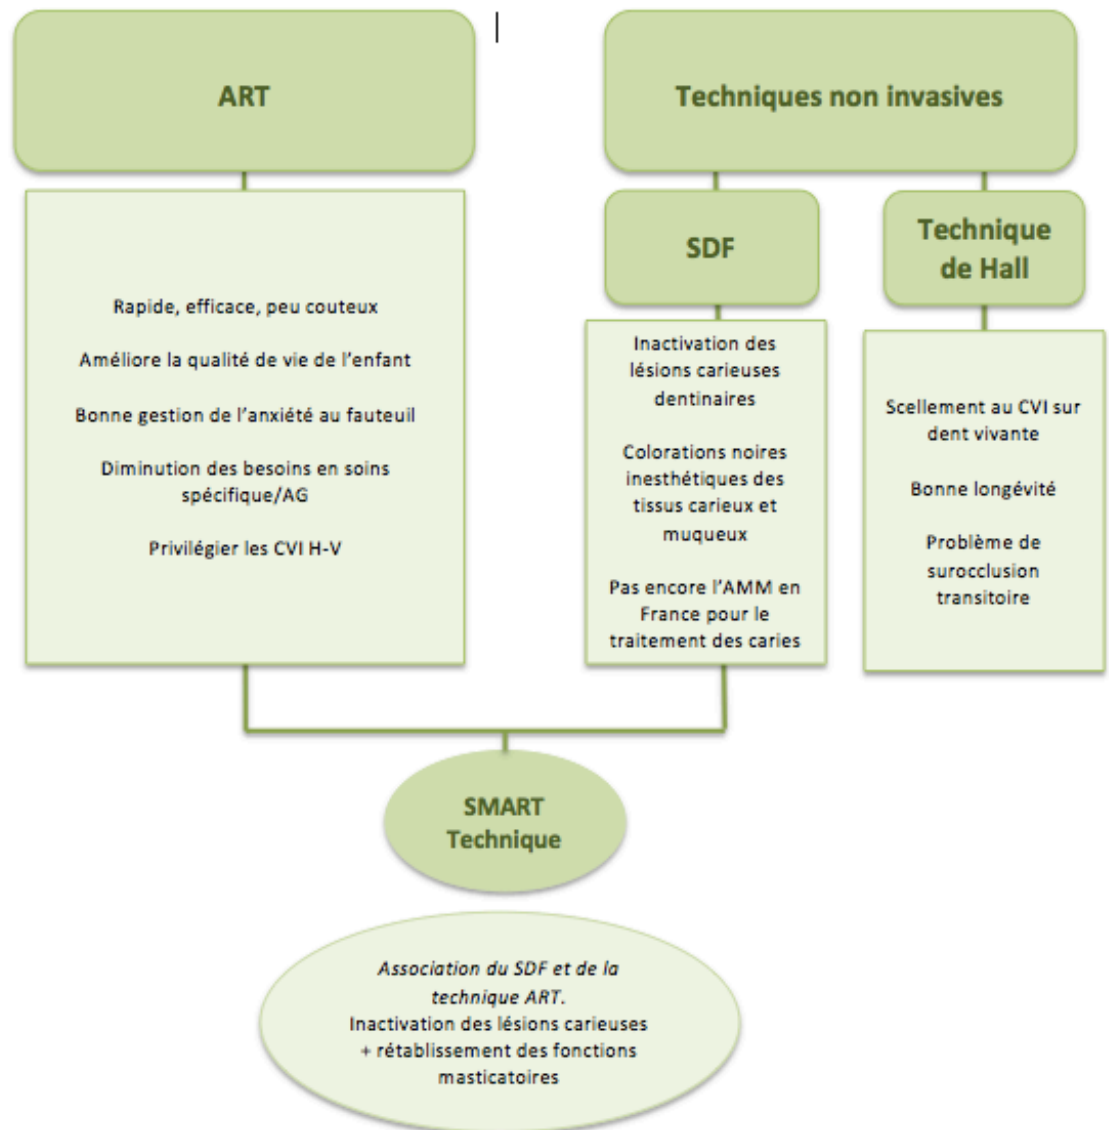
ART

Techniques non invasives

SDF

Technique de Hall

Rapide, efficace, peu couteux

Améliore la qualité de vie de l'enfant

Bonne gestion de l'anxiété au fauteuil

Diminution des besoins en soins spécifique/AG

Privilégier les CVI H-V

Inactivation des lésions carieuses dentinaires

Colorations noires inesthétiques des tissus carieux et muqueux

Pas encore l'AMM en France pour le traitement des caries

Scellement au CVI sur dent vivante

Bonne longévité

Problème de surocclusion transitoire

SMART Technique

*Association du SDF et de la technique ART.*
Inactivation des lésions carieuses + rétablissement des fonctions masticatoires